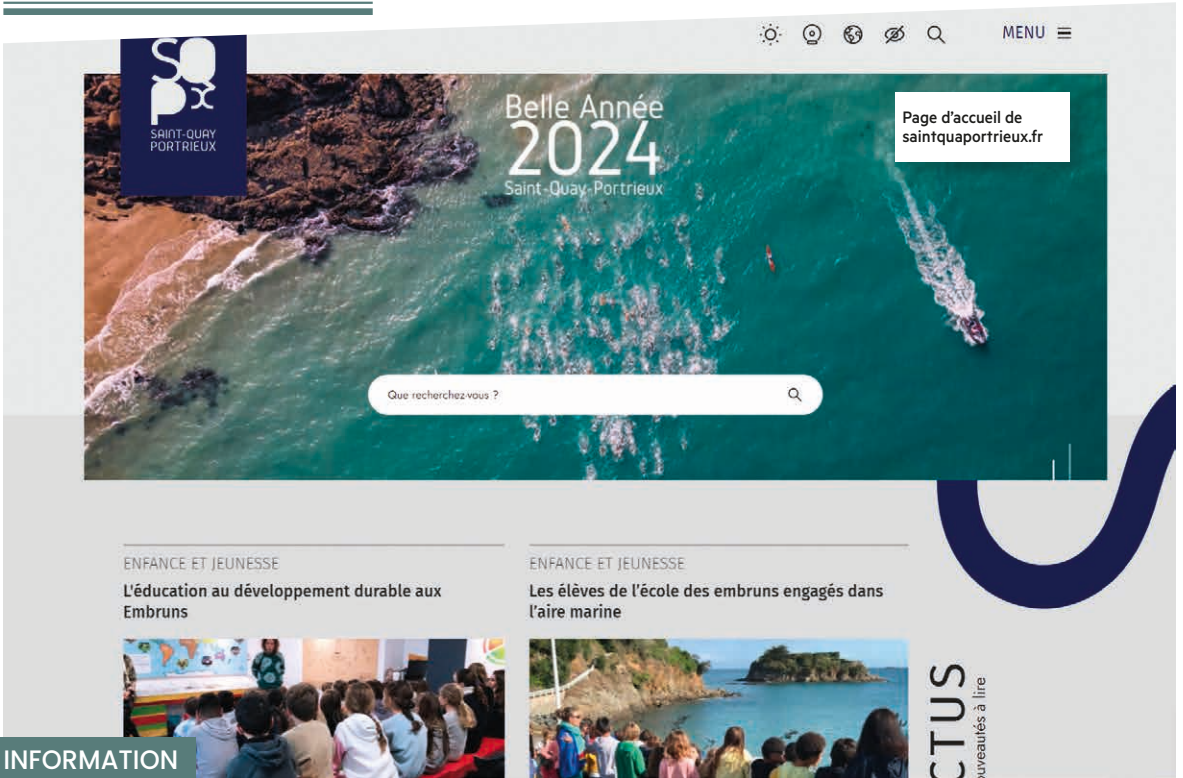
MENU ≡

SQ
P
SAINT-QUAY
PORTRIEUX

Belle Année
2024
Saint-Quay-Portrieux

Page d'accueil de saintquaportrieux.fr

Que recherchez-vous ?

ENFANCE ET JEUNESSE
L'éducation au développement durable aux Embruns

ENFANCE ET JEUNESSE
Les élèves de l'école des embruns engagés dans l'aire marine

CTUS
ouveautés à lire

INFORMATION